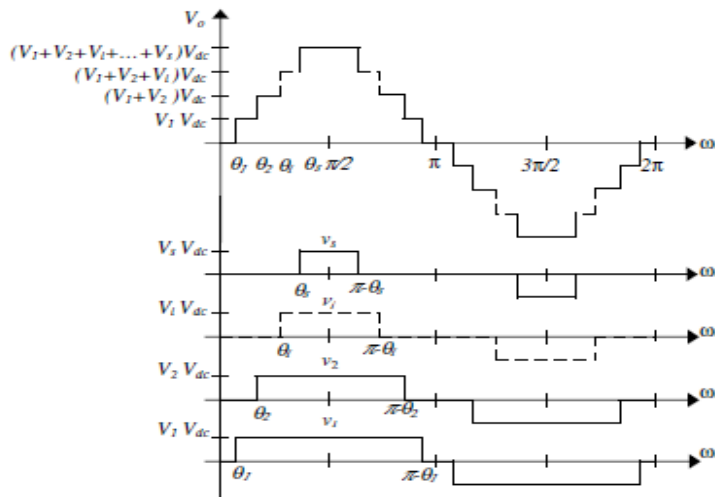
$V_o$

$(V_1+V_2+V_i+\ldots+V_s)V_{dc}$

$(V_1+V_2+V_i)V_{dc}$

$(V_1+V_2)V_{dc}$

$V_1\ V_{dc}$

$\theta_1$ $\theta_2$ $\theta_i$ $\theta_s$ $\pi/2$ $\pi$ $3\pi/2$ $2\pi$ $\omega$

$V_s\ V_{dc}$

$v_s$

$\theta_s$ $\pi-\theta_s$ $\omega$

$V_i\ V_{dc}$

$v_i$

$\theta_i$ $\pi-\theta_i$ $\omega$

$V_2\ V_{dc}$

$v_2$

$\theta_2$ $\pi-\theta_2$ $\omega$

$v_1$

$V_1\ V_{dc}$

$\theta_1$ $\pi-\theta_1$ $\omega$